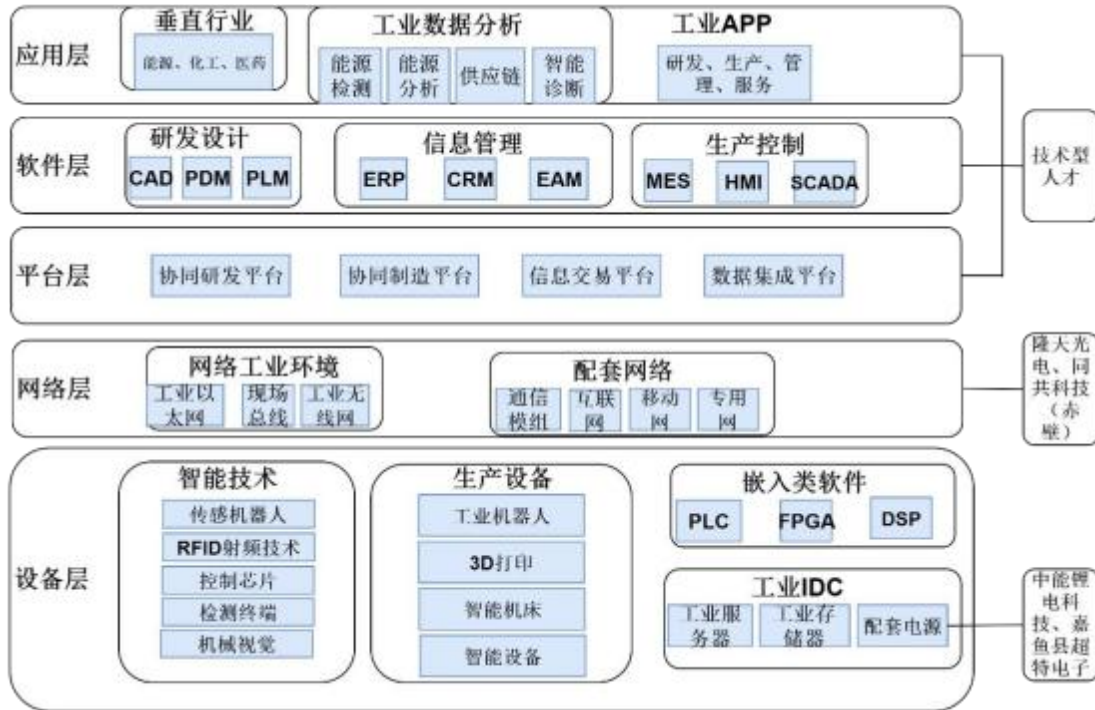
应用层

垂直行业

能源、化工、医药

工业数据分析

能源检测

能源分析

供应链

智能诊断

工业APP

研发、生产、管理、服务

软件层

研发设计

CAD

PDM

PLM

信息管理

ERP

CRM

EAM

生产控制

MES

HMI

SCADA

技术型人才

平台层

协同研发平台

协同制造平台

信息交易平台

数据集成平台

网络层

网络工业环境

工业以太网

现场总线

工业无线网

配套网络

通信模组

互联网

移动网

专用网

隆大光电、同共科技（赤壁）

设备层

智能技术

传感机器人

RFID射频技术

控制芯片

检测终端

机械视觉

生产设备

工业机器人

3D打印

智能机床

智能设备

嵌入类软件

PLC

FPGA

DSP

工业IDC

工业服务器

工业存储器

配套电源

中能锂电科技、嘉鱼县超特电子